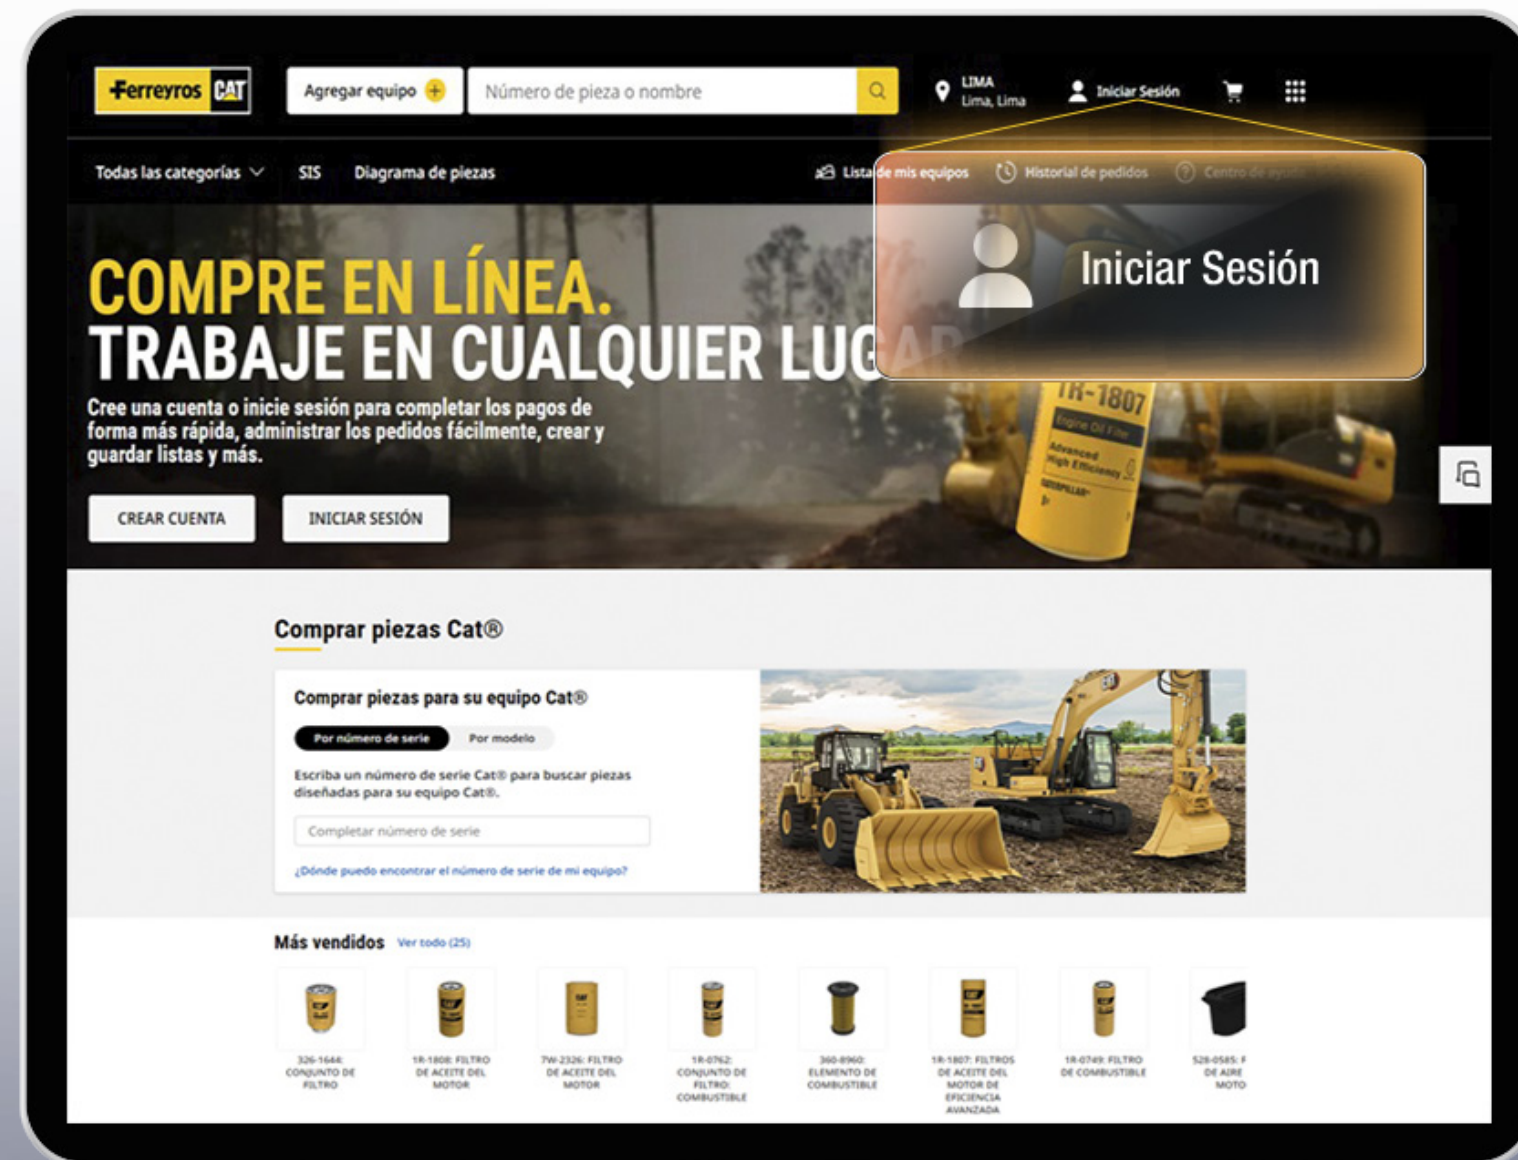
Ferreyros CAT

Agregar equipo

Número de pieza o nombre

LIMA
Lima, Lima

Iniciar Sesión

Todas las categorías

SIS

Diagrama de piezas

Lista de mis equipos

Historial de pedidos

Centro de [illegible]

Iniciar Sesión

COMPRE EN LÍNEA.
TRABAJE EN CUALQUIER LUG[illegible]

Cree una cuenta o inicie sesión para completar los pagos de forma más rápida, administrar los pedidos fácilmente, crear y guardar listas y más.

CREAR CUENTA

INICIAR SESIÓN

1R-1807
Engine Oil Filter
Advanced
High Efficiency
CATERPILLAR

Comprar piezas Cat®

Comprar piezas para su equipo Cat®

Por número de serie

Por modelo

Escriba un número de serie Cat® para buscar piezas diseñadas para su equipo Cat®.

Completar número de serie

¿Dónde puedo encontrar el número de serie de mi equipo?

Más vendidos

Ver todo (25)

326-1644: CONJUNTO DE FILTRO

1R-1808: FILTRO DE ACEITE DEL MOTOR

7W-2326: FILTRO DE ACEITE DEL MOTOR

1R-0762: CONJUNTO DE FILTRO: COMBUSTIBLE

360-8960: ELEMENTO DE COMBUSTIBLE

1R-1807: FILTROS DE ACEITE DEL MOTOR DE EFICIENCIA AVANZADA

1R-0749: FILTRO DE COMBUSTIBLE

528-0585: F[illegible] DE AIRE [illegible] MOTO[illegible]